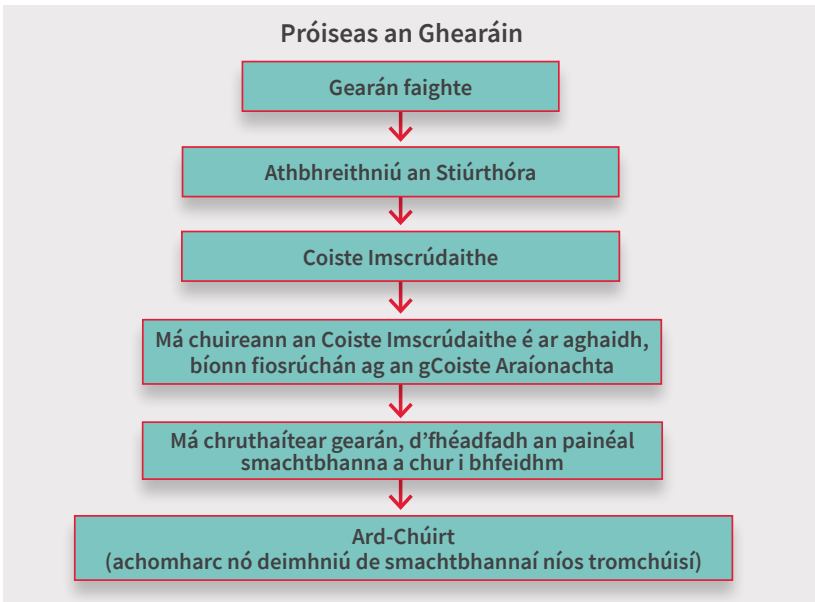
Próiseas an Ghearáin

Gearán faighte

Athbhreithniú an Stiúrthóra

Coiste Imscrúdaithe

Má chuireann an Coiste Imscrúdaithe é ar aghaidh, bíonn fiosrúchán ag an gCoiste Araíonachta

Má chruthaítear gearán, d'fhéadfadh an painéal smachtbhanna a chur i bhfeidhm

Ard-Chúirt
(achomharc nó deimhniú de smachtbhannaí níos tromchúisí)